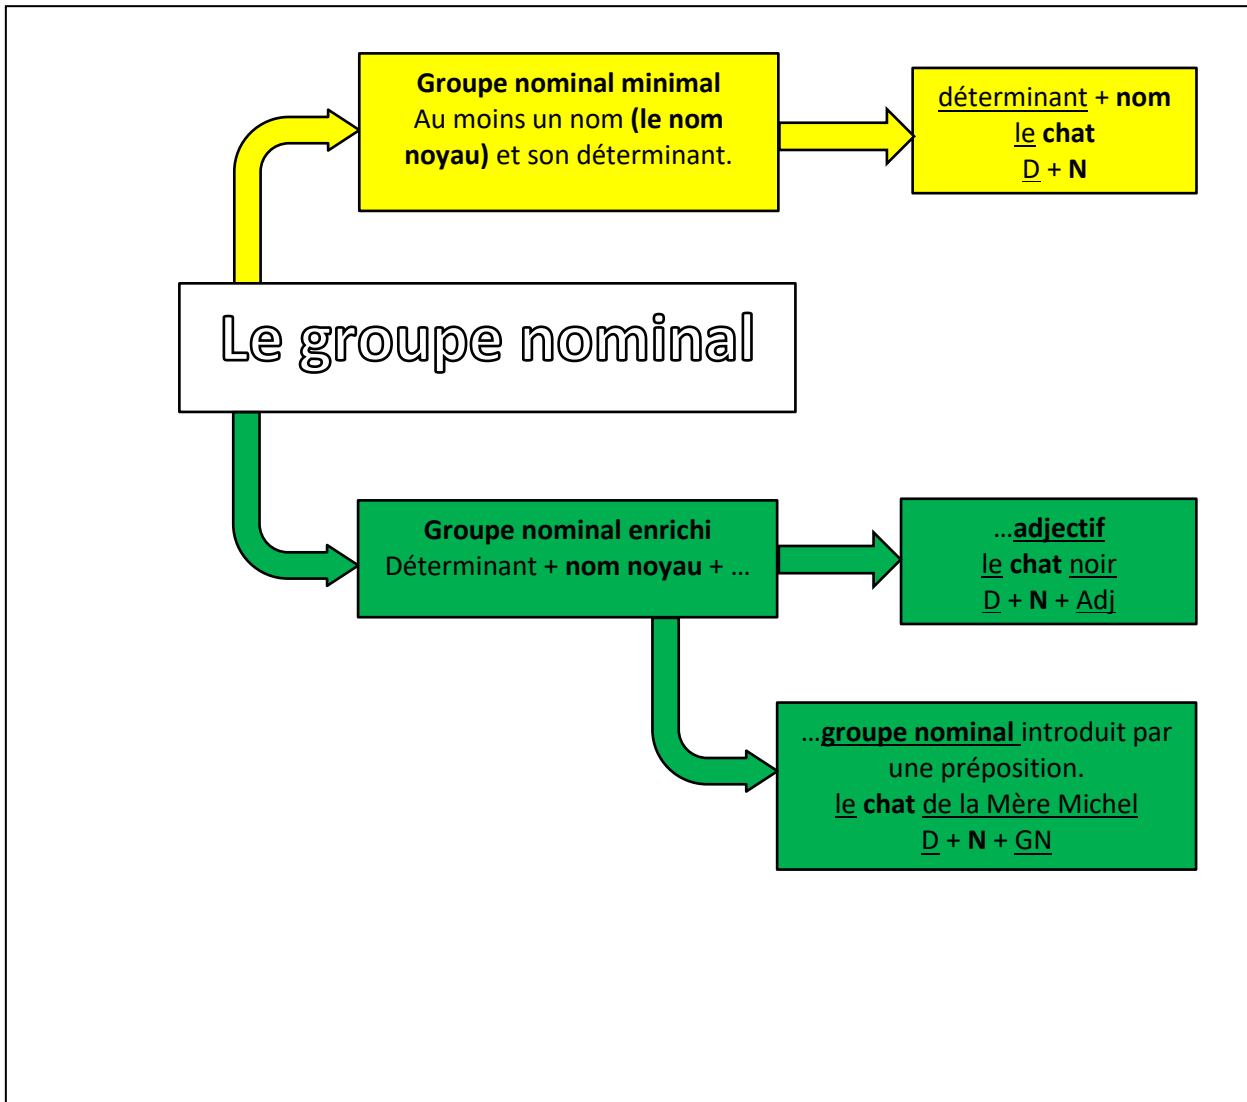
Le groupe nominal

Groupe nominal minimal
Au moins un nom (le nom noyau) et son déterminant.

déterminant + nom
le chat
D + N

Groupe nominal enrichi
Déterminant + nom noyau + …

…adjectif
le chat noir
D + N + Adj

…groupe nominal introduit par une préposition.
le chat de la Mère Michel
D + N + GN